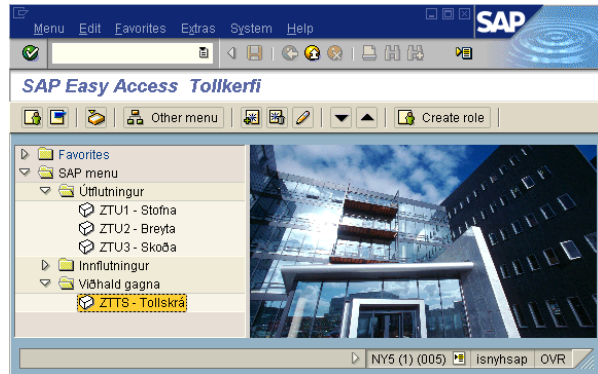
Menu Edit Favorites Extras System Help

SAP

SAP Easy Access Tollkerfi

Other menu

Create role

Favorites
SAP menu
Útflutningur
ZTU1 - Stofna
ZTU2 - Breyta
ZTU3 - Skoða
Innflutningur
Viðhald gagna
ZTTS - Tollskrá

NY5 (1) (005) isnyhsap OVR